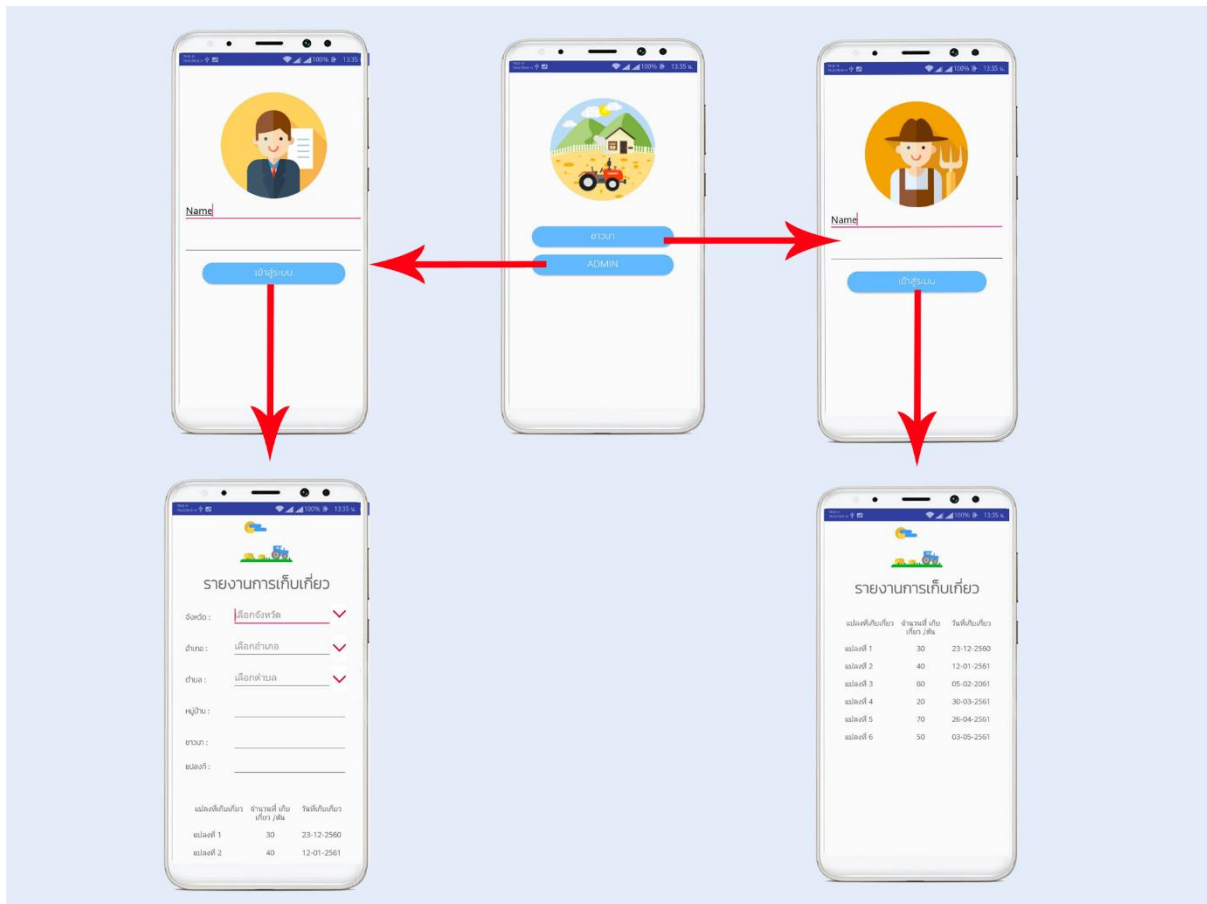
100% 13:35

Name

เข้าสู่ระบบ

100% 13:35

ชาวนา

ADMIN

100% 13:35 น.

Name

เข้าสู่ระบบ

100% 13:35

รายงานการเก็บเกี่ยว

จังหวัด : เลือกจังหวัด

อำเภอ : เลือกอำเภอ

ตำบล : เลือกตำบล

หมู่บ้าน :

ชาวนา :

แปลงที่ :

| แปลงที่เก็บเกี่ยว | จำนวนที่ เก็บเกี่ยว /ตัน | วันที่เก็บเกี่ยว |
|---|---|---|
| แปลงที่ 1 | 30 | 23-12-2560 |
| แปลงที่ 2 | 40 | 12-01-2561 |

100% 13:35 น.

รายงานการเก็บเกี่ยว

| แปลงที่เก็บเกี่ยว | จำนวนที่ เก็บเกี่ยว /ตัน | วันที่เก็บเกี่ยว |
|---|---|---|
| แปลงที่ 1 | 30 | 23-12-2560 |
| แปลงที่ 2 | 40 | 12-01-2561 |
| แปลงที่ 3 | 60 | 05-02-2061 |
| แปลงที่ 4 | 20 | 30-03-2561 |
| แปลงที่ 5 | 70 | 26-04-2561 |
| แปลงที่ 6 | 50 | 03-05-2561 |